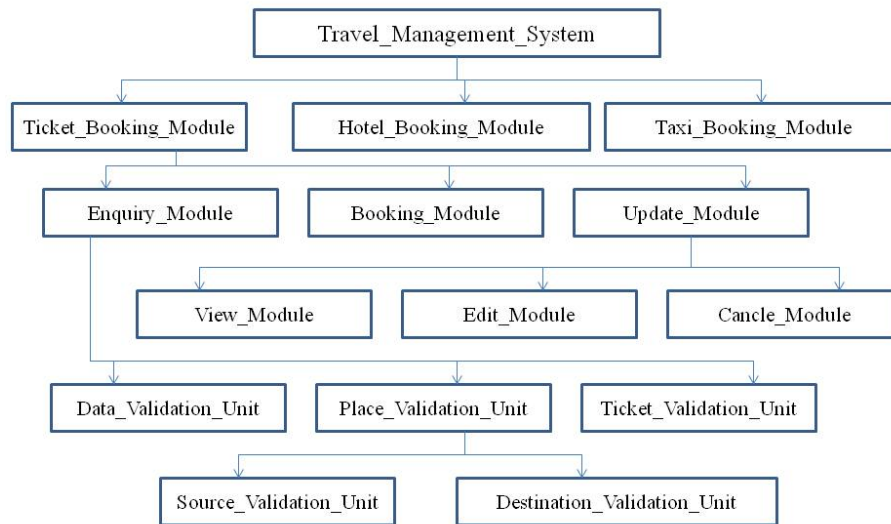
Travel_Management_System

Ticket_Booking_Module

Hotel_Booking_Module

Taxi_Booking_Module

Enquiry_Module

Booking_Module

Update_Module

View_Module

Edit_Module

Cancle_Module

Data_Validation_Unit

Place_Validation_Unit

Ticket_Validation_Unit

Source_Validation_Unit

Destination_Validation_Unit